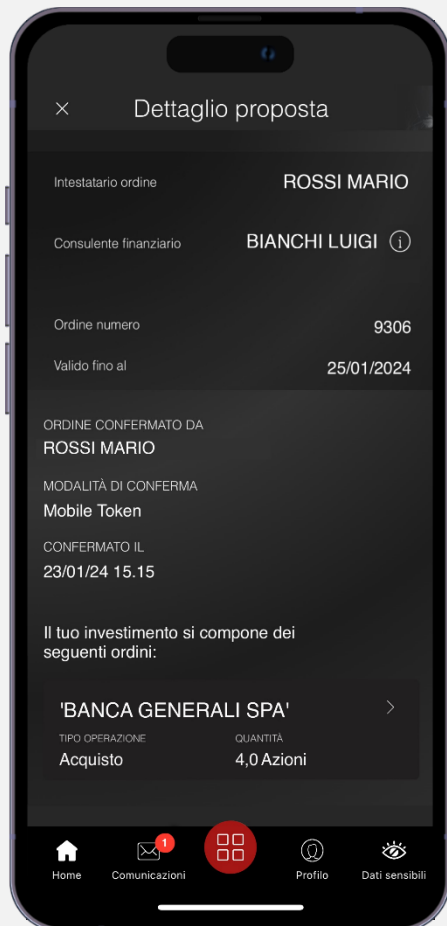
Dettaglio proposta

Intestatario ordine ROSSI MARIO

Consulente finanziario BIANCHI LUIGI

Ordine numero 9306

Valido fino al 25/01/2024

ORDINE CONFERMATO DA
ROSSI MARIO

MODALITÀ DI CONFERMA
Mobile Token

CONFERMATO IL
23/01/24 15.15

Il tuo investimento si compone dei seguenti ordini:

'BANCA GENERALI SPA'
TIPO OPERAZIONE
Acquisto
QUANTITÀ
4,0 Azioni

Home
1
Comunicazioni
Profilo
Dati sensibili